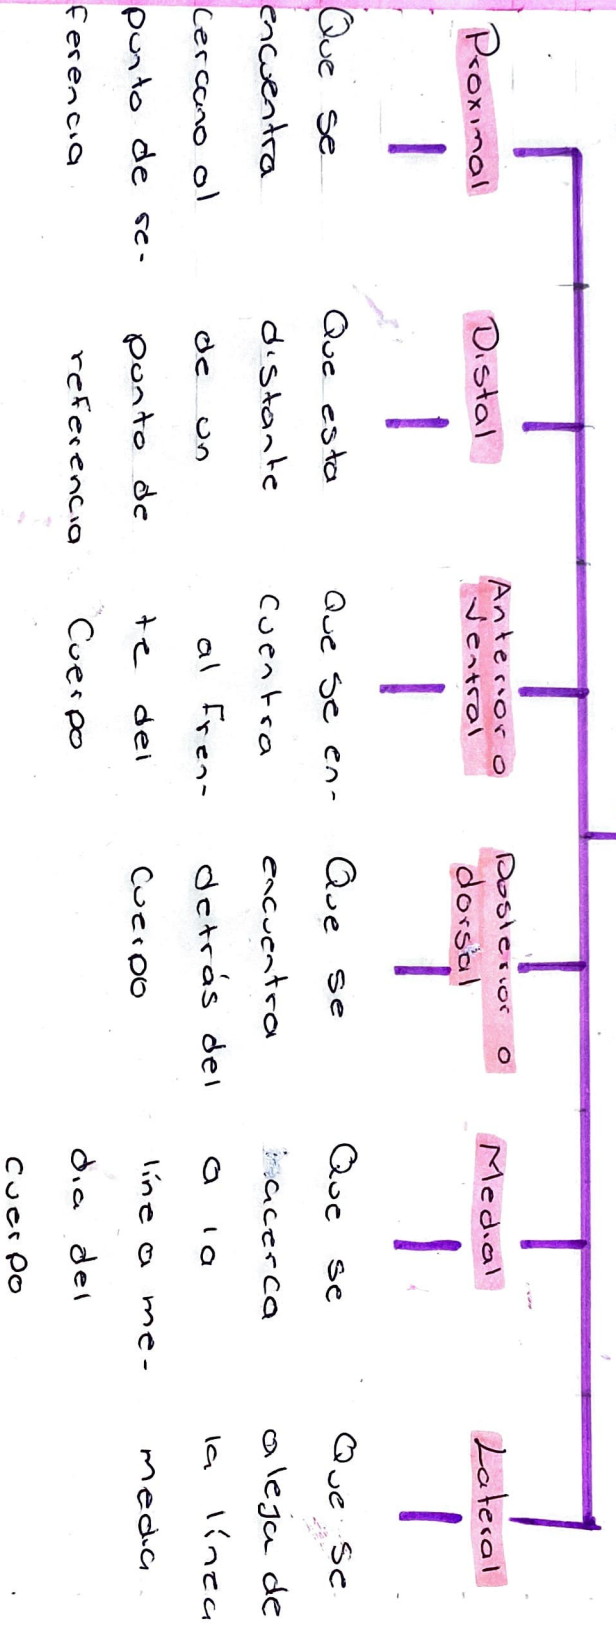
Proximal

Que se encuentra cercano al punto de referencia

Distal

Que esta distante de un punto de referencia

Anterior o ventral

Que se encuentra al frente del cuerpo

Posterior o dorsal

Que se encuentra detrás del cuerpo

Medial

Que se acerca a la línea media del cuerpo

Lateral

Que se aleja de la línea media